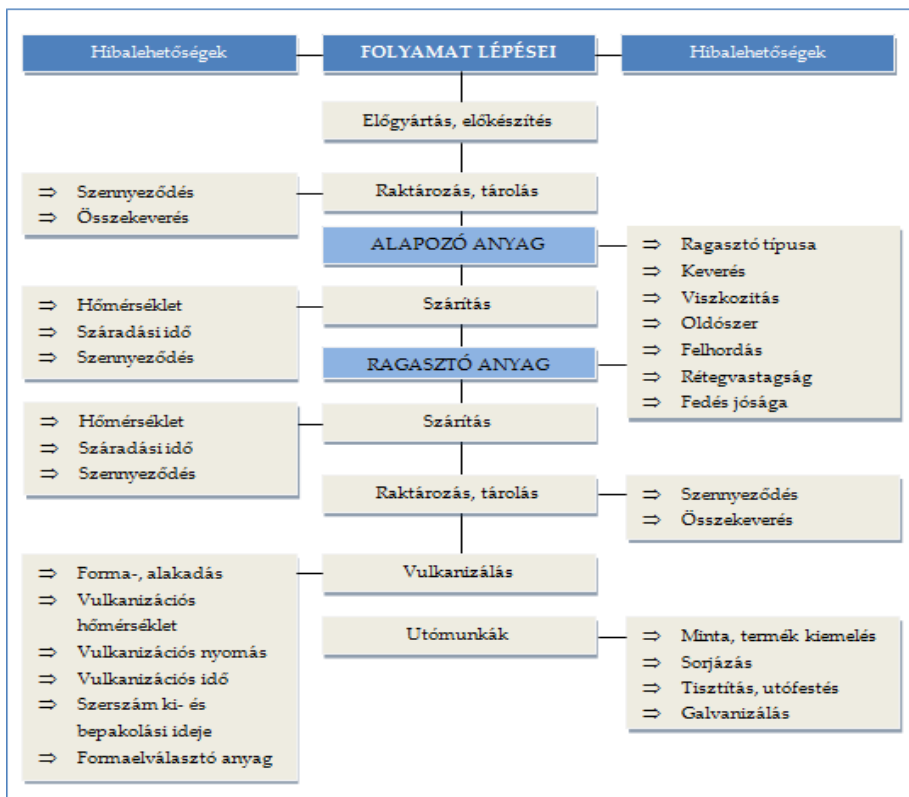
Hibalehetőségek

FOLYAMAT LÉPÉSEI

Hibalehetőségek

Előgyártás, előkészítés

⇒ Szennyeződés
⇒ Összekeverés

Raktározás, tárolás

ALAPOZÓ ANYAG

⇒ Ragasztó típusa
⇒ Keverés
⇒ Viszkozitás
⇒ Oldószer
⇒ Felhordás
⇒ Rétegvastagság
⇒ Fedés jósága

⇒ Hőmérséklet
⇒ Száradási idő
⇒ Szennyeződés

Szárítás

RAGASZTÓ ANYAG

⇒ Hőmérséklet
⇒ Száradási idő
⇒ Szennyeződés

Szárítás

Raktározás, tárolás

⇒ Szennyeződés
⇒ Összekeverés

⇒ Forma-, alakadás
⇒ Vulkanizációs hőmérséklet
⇒ Vulkanizációs nyomás
⇒ Vulkanizációs idő
⇒ Szerszám ki- és bepakolási ideje
⇒ Formaelválasztó anyag

Vulkanizálás

Utómunkák

⇒ Minta, termék kiemelés
⇒ Sorjázás
⇒ Tisztítás, utófestés
⇒ Galvanizálás